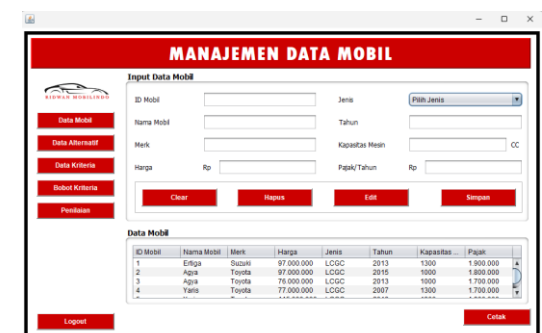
MANAJEMEN DATA MOBIL

RIDWAN MOBILINDO

Data Mobil

Data Alternatif

Data Kriteria

Bobot Kriteria

Penilaian

Logout

Input Data Mobil

ID Mobil

Nama Mobil

Merk

Harga Rp

Jenis Pilih Jenis

Tahun

Kapasitas Mesin CC

Pajak/Tahun Rp

Clear

Hapus

Edit

Simpan

Data Mobil

| ID Mobil | Nama Mobil | Merk | Harga | Jenis | Tahun | Kapasitas ... | Pajak |
|---|---|---|---|---|---|---|---|
| 1 | Ertiga | Suzuki | 97.000.000 | LCGC | 2013 | 1300 | 1.900.000 |
| 2 | Agya | Toyota | 97.000.000 | LCGC | 2015 | 1000 | 1.800.000 |
| 3 | Agya | Toyota | 76.000.000 | LCGC | 2012 | 1000 | 1.700.000 |
| 4 | Yaris | Toyota | 77.000.000 | LCGC | 2007 | 1300 | 1.700.000 |

Cetak